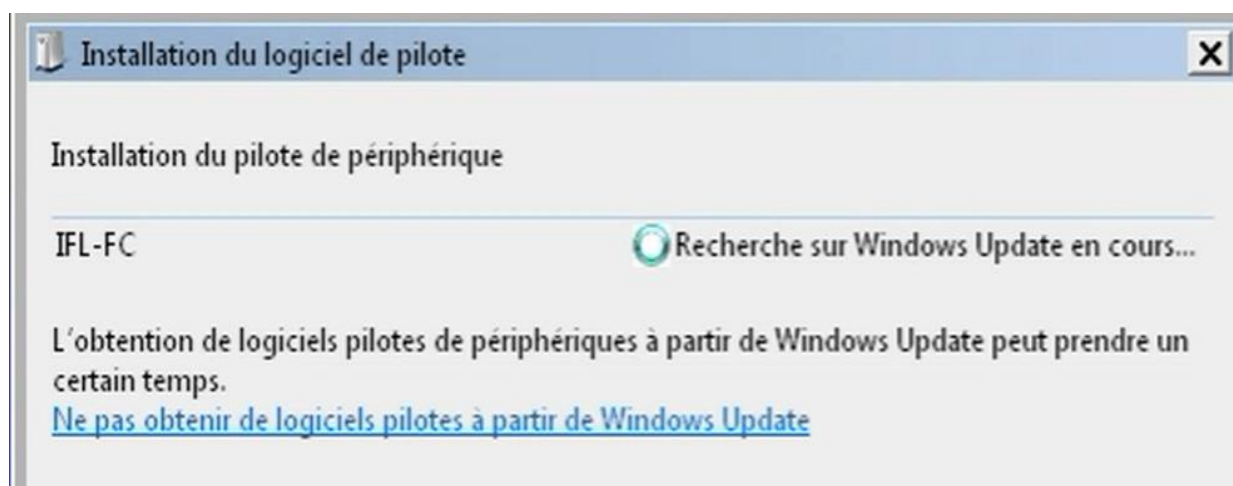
Installation du logiciel de pilote

X

Installation du pilote de périphérique

IFL-FC

Recherche sur Windows Update en cours...

L'obtention de logiciels pilotes de périphériques à partir de Windows Update peut prendre un certain temps.

Ne pas obtenir de logiciels pilotes à partir de Windows Update